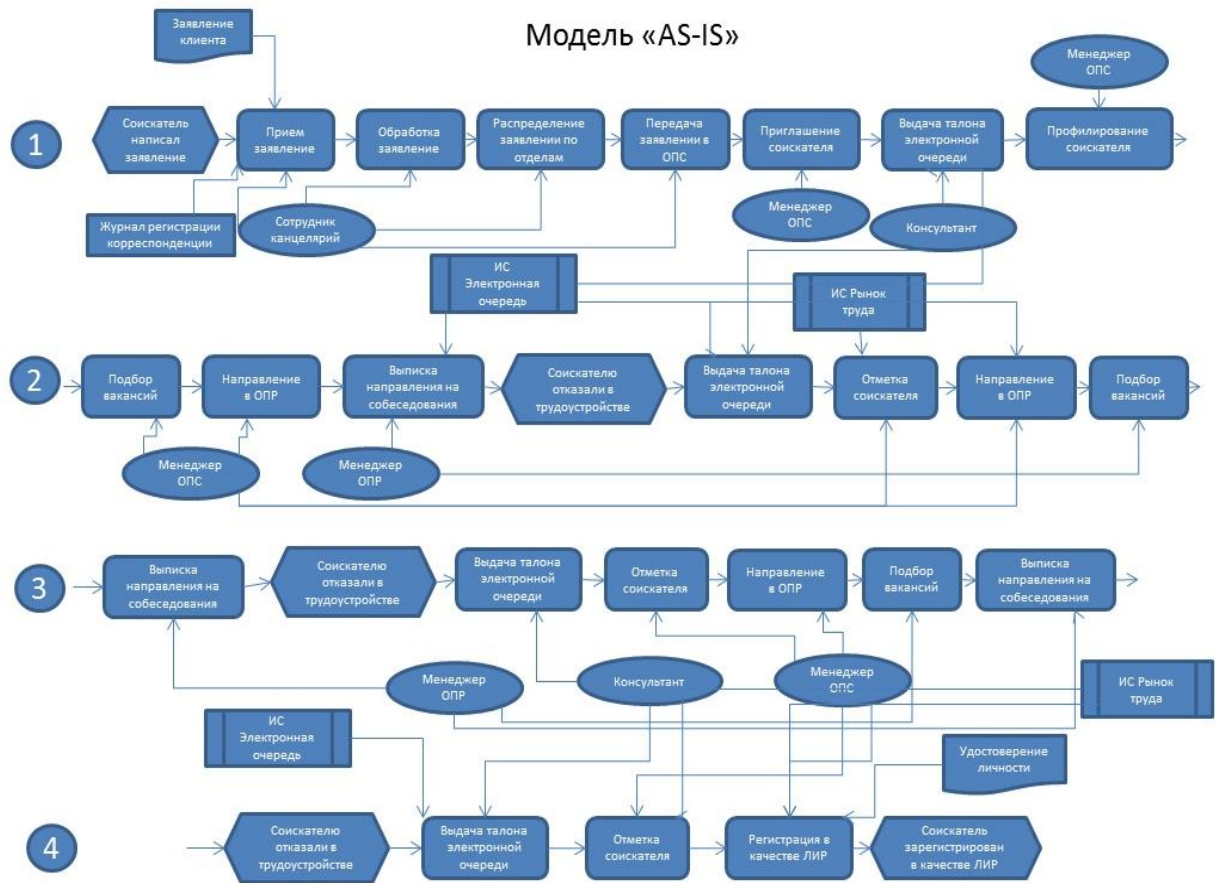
Модель «AS-IS»

Заявление клиента

1

Соискатель написал заявление

Прием заявление

Обработка заявление

Распределение заявлении по отделам

Передача заявлении в ОПС

Приглашение соискателя

Выдача талона электронной очереди

Менеджер ОПС

Профилирование соискателя

Журнал регистрации корреспонденции

Сотрудник канцелярий

Менеджер ОПС

Консультант

ИС Электронная очередь

ИС Рынок труда

2

Подбор вакансий

Направление в ОПР

Выписка направления на собеседования

Соискателю отказали в трудоустройстве

Выдача талона электронной очереди

Отметка соискателя

Направление в ОПР

Подбор вакансий

Менеджер ОПС

Менеджер ОПР

3

Выписка направления на собеседования

Соискателю отказали в трудоустройстве

Выдача талона электронной очереди

Отметка соискателя

Направление в ОПР

Подбор вакансий

Выписка направления на собеседования

Менеджер ОПР

Консультант

Менеджер ОПС

ИС Рынок труда

ИС Электронная очередь

Удостоверение личности

4

Соискателю отказали в трудоустройстве

Выдача талона электронной очереди

Отметка соискателя

Регистрация в качестве ЛИР

Соискатель зарегистрирован в качестве ЛИР